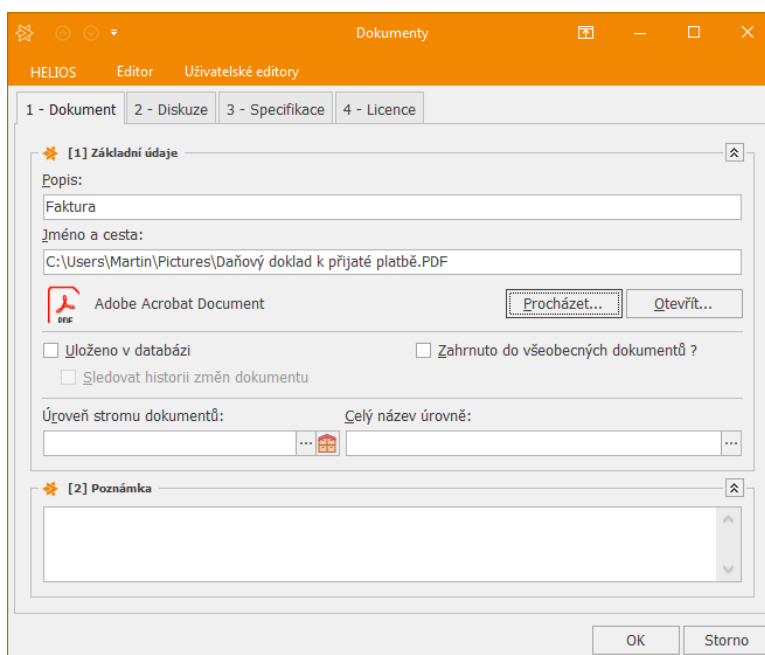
Dokumenty

HELIOS Editor Uživatelské editory

1 - Dokument | 2 - Diskuze | 3 - Specifikace | 4 - Licence

[1] Základní údaje

Popis:

Faktura

Jméno a cesta:

C:\Users\Martin\Pictures\Daňový doklad k přijaté platbě.PDF

PDF

Adobe Acrobat Document

Procházet...

Otevřít...

Uloženo v databázi

Zahrnuto do všeobecných dokumentů ?

Sledovat historii změn dokumentu

Úroveň stromu dokumentů:

Celý název úrovně:

...

...

[2] Poznámka

OK

Storno